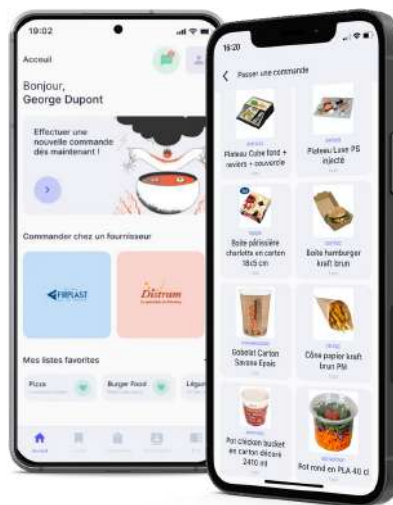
19:02

Accueil

Bonjour,
George Dupont

Effectuer une nouvelle commande dès maintenant !

Commander chez un fournisseur

FIRPLAST

Distram

Mes listes favorites

Pizza

Burger Food

Légu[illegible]

19:20

Passer une commande

Plateau Coine fond + ravier + couvercle

Plateau Luxe PS injecté

Boite pâtissière charlotte en carton 18x8 cm

Boite hamburger kraft brun

Gobelet Carton Savana Epais

Cône papier kraft brun PM

Pot chicken bucket en carton décoré 2400 ml

Bol rond en PLA 40 cl